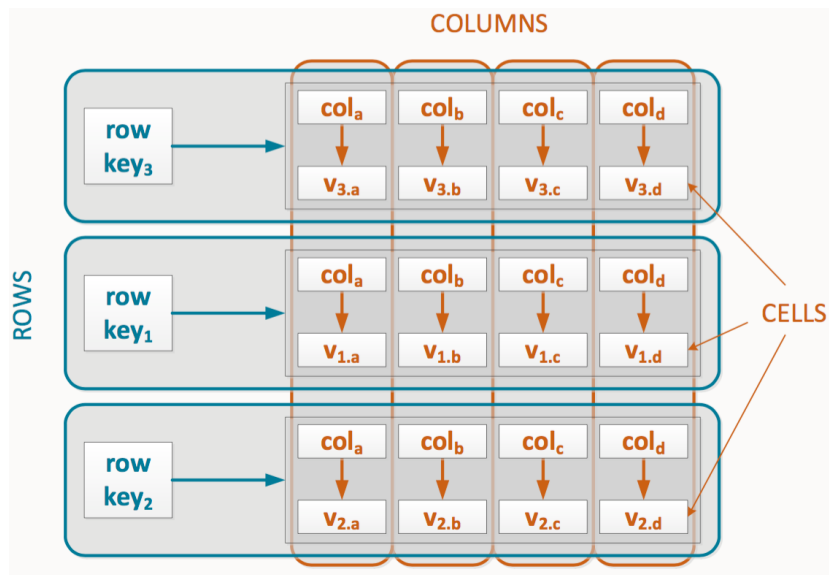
COLUMNS

ROWS

row $key_3$

$col_a$ $col_b$ $col_c$ $col_d$

$v_{3.a}$ $v_{3.b}$ $v_{3.c}$ $v_{3.d}$

row $key_1$

$col_a$ $col_b$ $col_c$ $col_d$

$v_{1.a}$ $v_{1.b}$ $v_{1.c}$ $v_{1.d}$

row $key_2$

$col_a$ $col_b$ $col_c$ $col_d$

$v_{2.a}$ $v_{2.b}$ $v_{2.c}$ $v_{2.d}$

CELLS